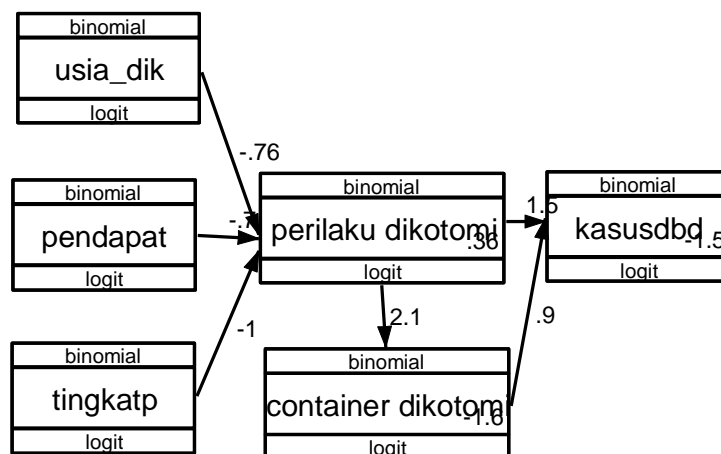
binomial
usia_dik
logit

binomial
pendapat
logit

binomial
tingkatp
logit

-.76
-.7
-1

binomial
perilaku dikotomi
.36
logit

1.6

binomial
kasusdbd
-1.5
logit

2.1
.9

binomial
container dikotomi
-1.6
logit